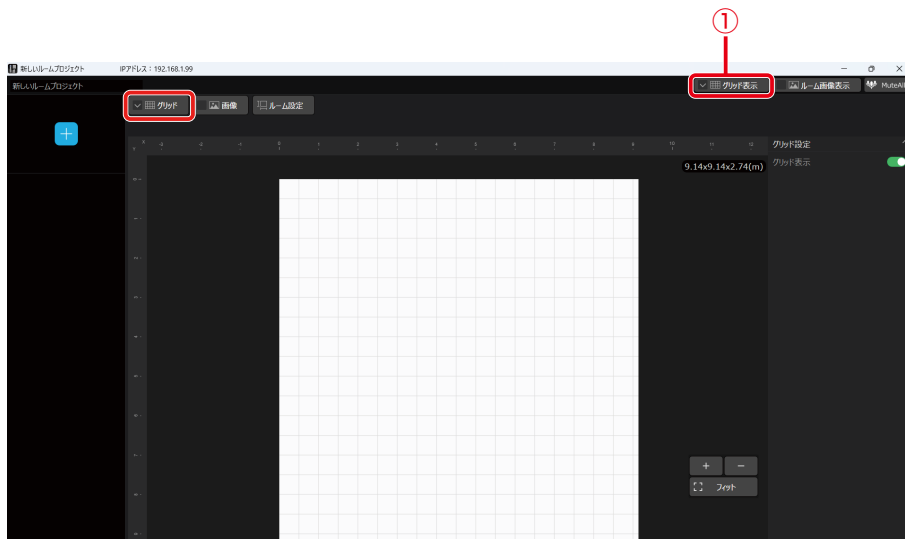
①

新しいルームプロジェクト IPアドレス：192.168.1.99

新しいルームプロジェクト

グリッド表示 ルーム画像表示 MuteAll

グリッド 画像 ルーム設定

9.14x9.14x2.74(m)

グリッド設定

グリッド表示

+ −

フィット